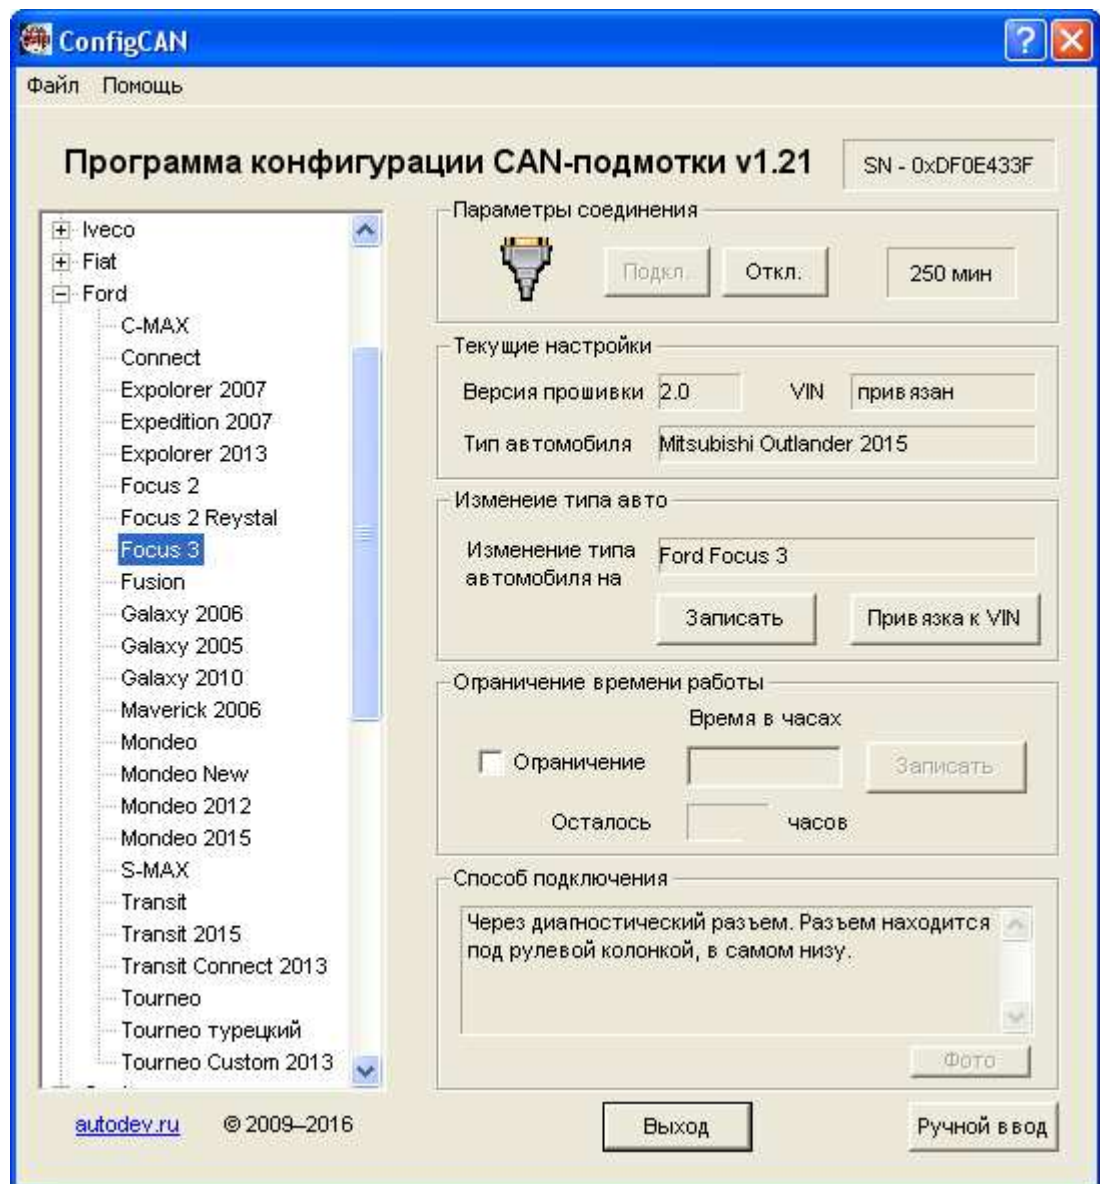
ConfigCAN

Файл Помощь

Программа конфигурации CAN-подмотки v1.21

SN - 0xDF0E433F

Iveco
Fiat
Ford
C-MAX
Connect
Expolorer 2007
Expedition 2007
Expolorer 2013
Focus 2
Focus 2 Reystal
Focus 3
Fusion
Galaxy 2006
Galaxy 2005
Galaxy 2010
Maverick 2006
Mondeo
Mondeo New
Mondeo 2012
Mondeo 2015
S-MAX
Transit
Transit 2015
Transit Connect 2013
Tourneo
Tourneo турецкий
Tourneo Custom 2013

Параметры соединения

Подкл.

Откл.

250 мин

Текущие настройки

Версия прошивки 2.0

VIN привязан

Тип автомобиля Mitsubishi Outlander 2015

Изменеие типа авто

Изменение типа автомобиля на Ford Focus 3

Записать

Привязка к VIN

Ограничение времени работы

Время в часах

Ограничение

Записать

Осталось часов

Способ подключения

Через диагностический разъем. Разъем находится под рулевой колонкой, в самом низу.

Фото

autodev.ru © 2009–2016

Выход

Ручной ввод